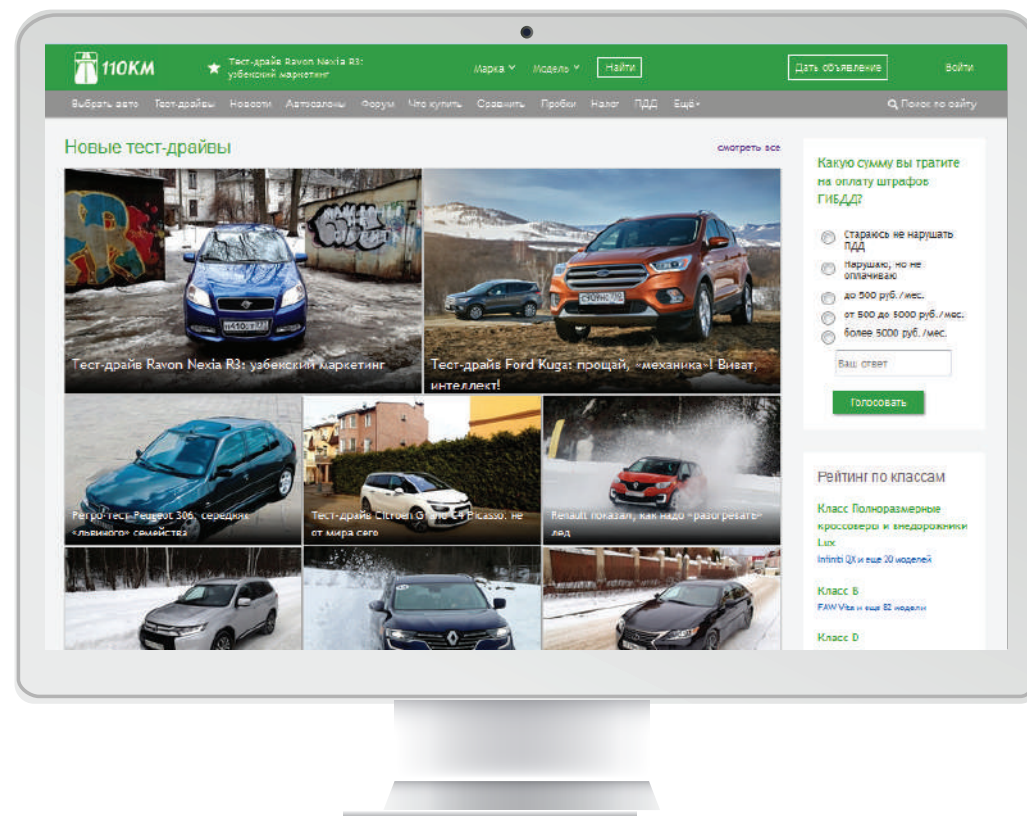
110KM

Тест-драйв Ravon Nexia R3: узбекский маркетинг

Марка ˅ Модель ˅ Найти

Дать объявление

Войти

Выбрать авто Тест-драйвы Новости Автосалоны Форум Что купить Сравнить Пробки Налог ПДД Ещё

Поиск по сайту

Новые тест-драйвы

смотреть все

Тест-драйв Ravon Nexia R3: узбекский маркетинг

Тест-драйв Ford Kuga: прощай, «механика»! Виват, интеллект!

Ретро-тест Peugeot 306: середняк «львиного» семейства

Тест-драйв Citroen Grand C4 Picasso: не от мира сего

Renault показал, как надо «разогревать» лед

Какую сумму вы тратите на оплату штрафов ГИБДД?

Стараюсь не нарушать ПДД

Нарушаю, но не оплачиваю

до 500 руб./мес.

от 500 до 5000 руб./мес.

более 5000 руб./мес.

Ваш ответ

Голосовать

Рейтинг по классам

Класс Полноразмерные кроссоверы и внедорожники Lux

Infiniti QX и еще 20 моделей

Класс B

FAW Vita и еще 82 модели

Класс D